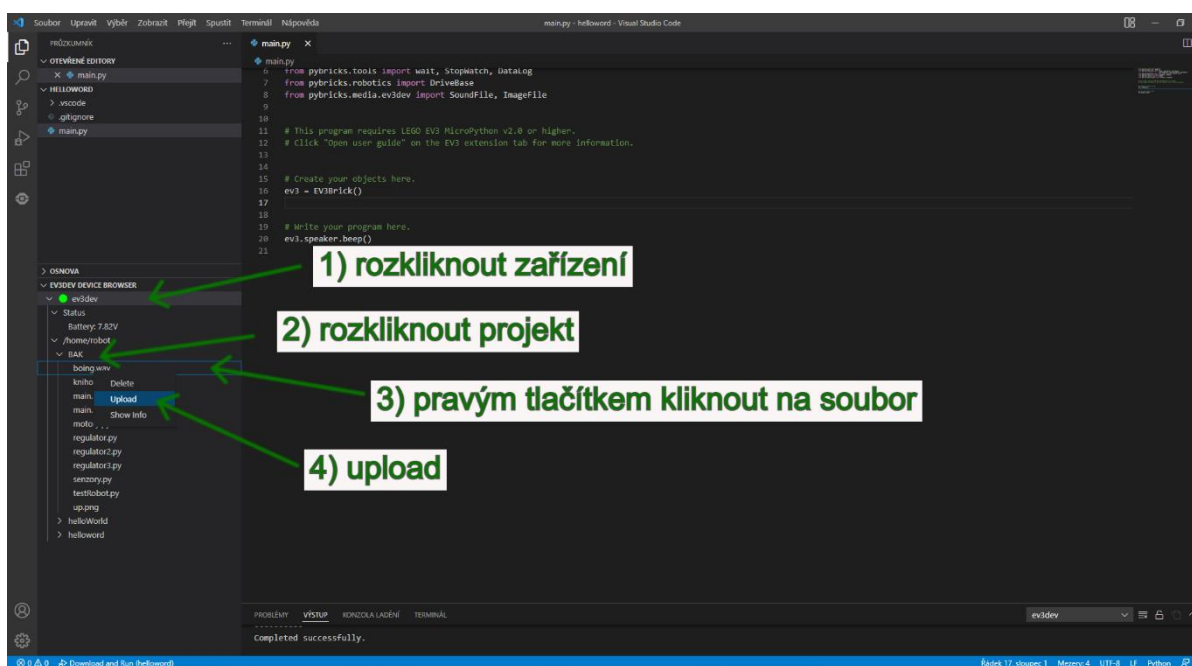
Soubor Upravit Výběr Zobrazit Přejít Spustit Terminál Nápověda

main.py - helloword - Visual Studio Code

PRŮZKUMNÍK ...

OTEVŘENÉ EDITORY

× main.py

HELLOWORD

> .vscode

.gitignore

main.py

main.py ×

main.py

6 from pybricks.tools import wait, StopWatch, DataLog
7 from pybricks.robotics import DriveBase
8 from pybricks.media.ev3dev import SoundFile, ImageFile
9
10
11 # This program requires LEGO EV3 MicroPython v2.0 or higher.
12 # Click "Open user guide" on the EV3 extension tab for more information.
13
14
15 # Create your objects here.
16 ev3 = EV3Brick()
17
18
19 # Write your program here.
20 ev3.speaker.beep()
21

1) rozkliknout zařízení

> OSNOVA

EV3DEV DEVICE BROWSER

ev3dev

Status

Battery: 7.82V

/home/robot

BAK

boing.wav

kniho

main.

main.

moto

Delete

Upload

Show Info

regulator.py

regulator2.py

regulator3.py

senzory.py

testRobot.py

up.png

> helloWorld

> helloword

2) rozkliknout projekt

3) pravým tlačítkem kliknout na soubor

4) upload

PROBLÉMY VÝSTUP KONZOLA LADĚNÍ TERMINÁL

ev3dev

----------
Completed successfully.

⊗ 0 ⚠ 0 Download and Run (helloword)

Řádek 17, sloupec 1 Mezery: 4 UTF-8 LF Python